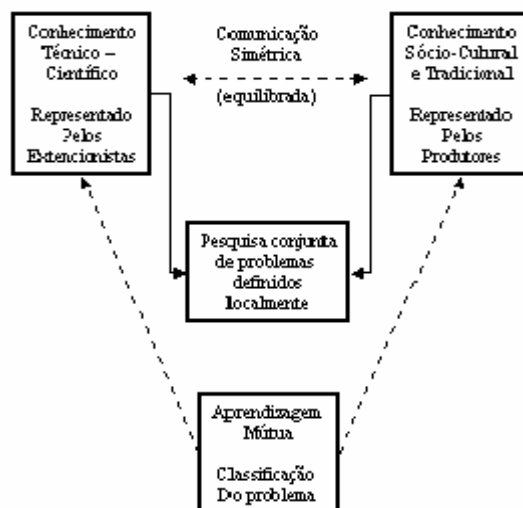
Conhecimento Técnico – Científico

Representado Pelos Extencionistas

Comunicação Simétrica

(equilibrada)

Conhecimento Sócio-Cultural e Tradicional

Representado Pelos Produtores

Pesquisa conjunta de problemas definidos localmente

Aprendizagem Mútua

Classificação Do problema